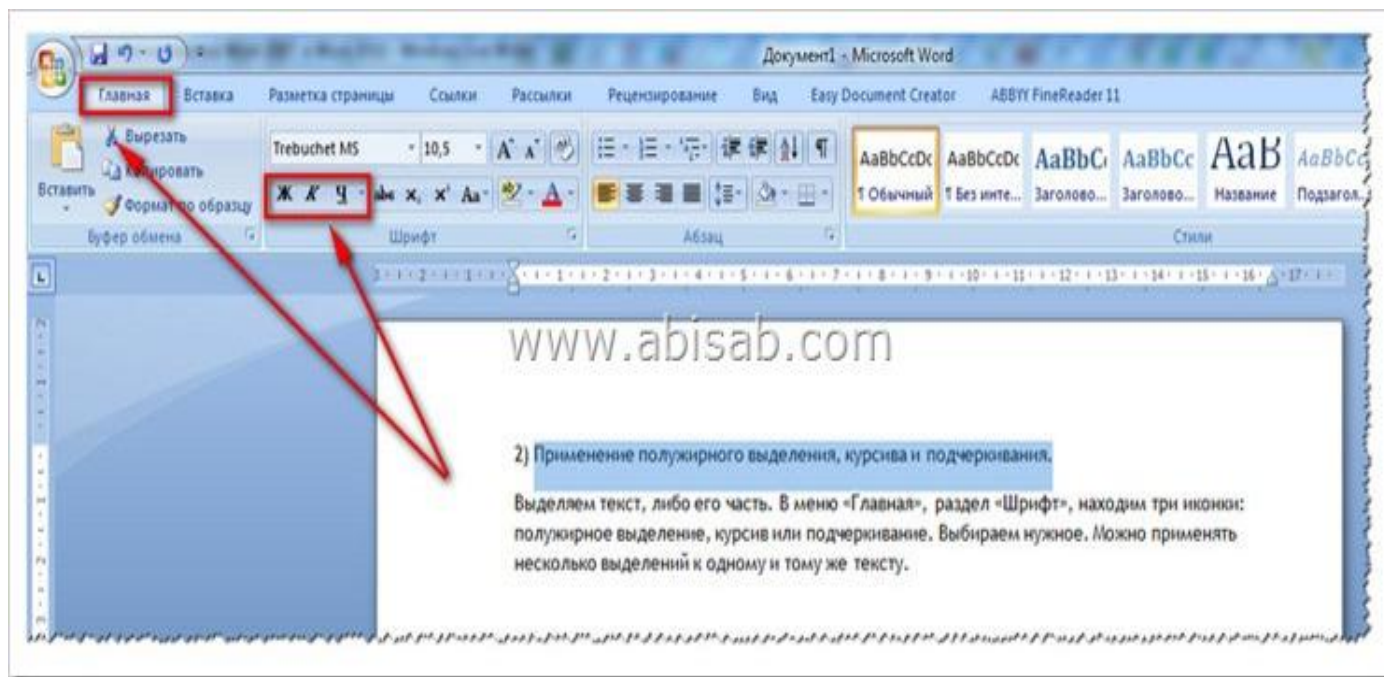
Документ1 - Microsoft Word

Главная Вставка Разметка страницы Ссылки Рассылки Рецензирование Вид Easy Document Creator ABBYY FineReader 11

Вставить
Вырезать
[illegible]ировать
Формат по образцу
Буфер обмена

Trebuchet MS 10,5
Ж К Ч abe $x_2$ $x^2$ Aa
Шрифт

Абзац

AaBbCcDc AaBbCcDc AaBbC AaBbCc AaB AaBbCc
¶ Обычный ¶ Без инте... Заголово... Заголово... Название Подзагол...
Стили

www.abisab.com

2) Применение полужирного выделения, курсива и подчеркивания.

Выделяем текст, либо его часть. В меню «Главная», раздел «Шрифт», находим три иконки: полужирное выделение, курсив или подчеркивание. Выбираем нужное. Можно применять несколько выделений к одному и тому же тексту.